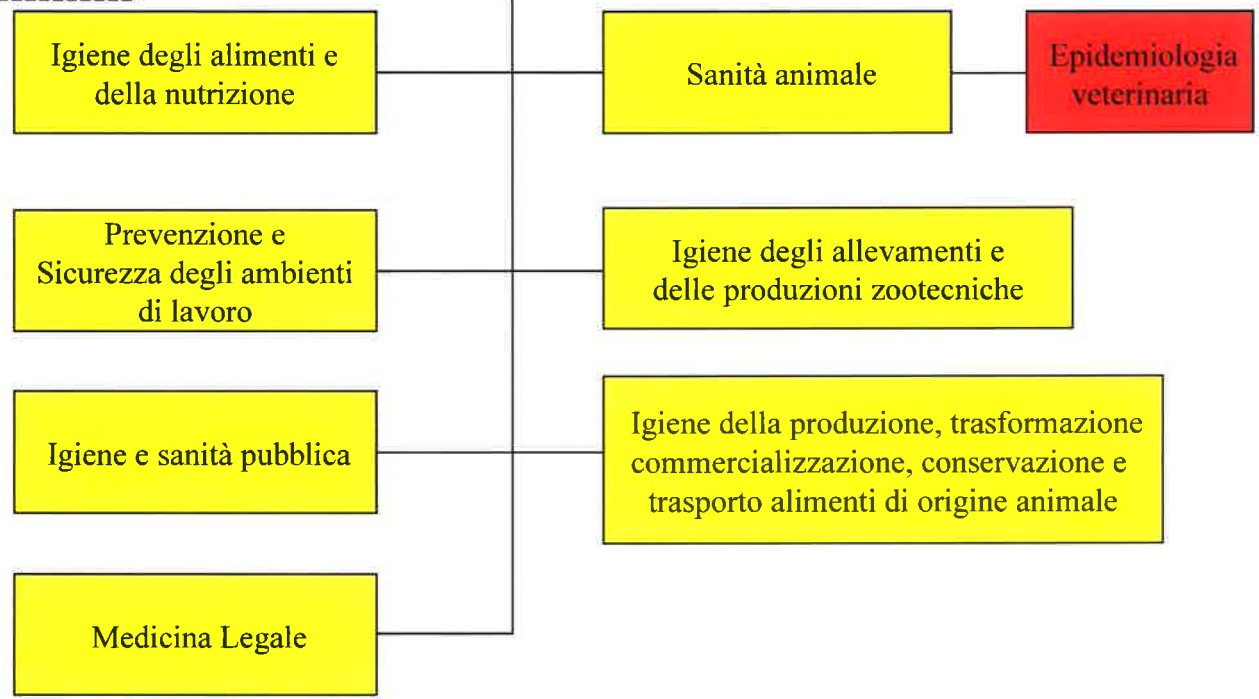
Igiene degli alimenti e della nutrizione

Sanità animale

Epidemiologia veterinaria

Prevenzione e Sicurezza degli ambienti di lavoro

Igiene degli allevamenti e delle produzioni zootecniche

Igiene e sanità pubblica

Igiene della produzione, trasformazione commercializzazione, conservazione e trasporto alimenti di origine animale

Medicina Legale